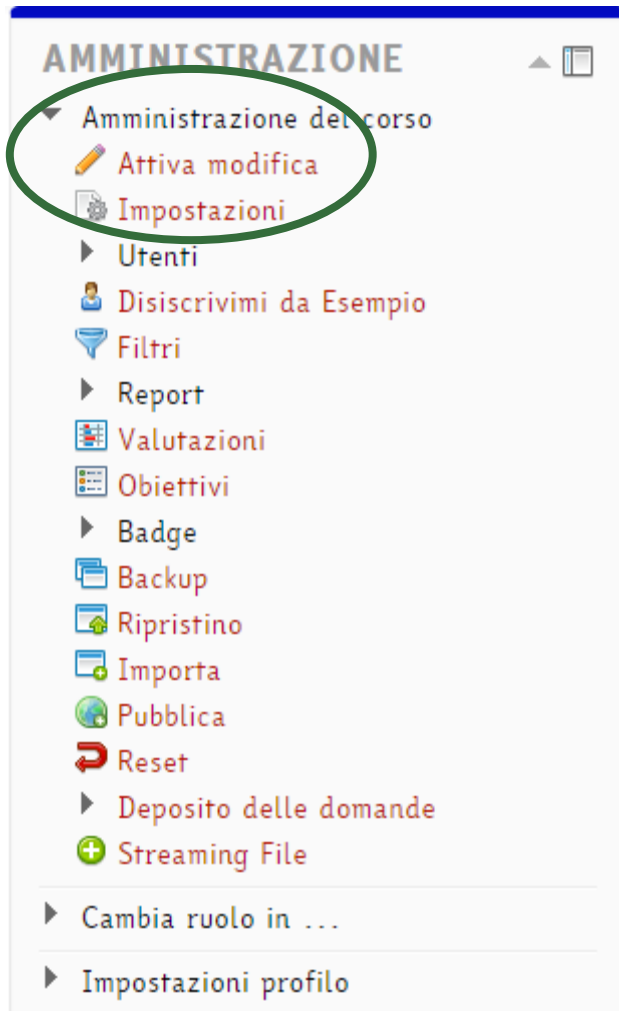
AMMINISTRAZIONE

Amministrazione del corso
Attiva modifica
Impostazioni
Utenti
Disiscrivimi da Esempio
Filtri
Report
Valutazioni
Obiettivi
Badge
Backup
Ripristino
Importa
Pubblica
Reset
Deposito delle domande
Streaming File

Cambia ruolo in ...

Impostazioni profilo